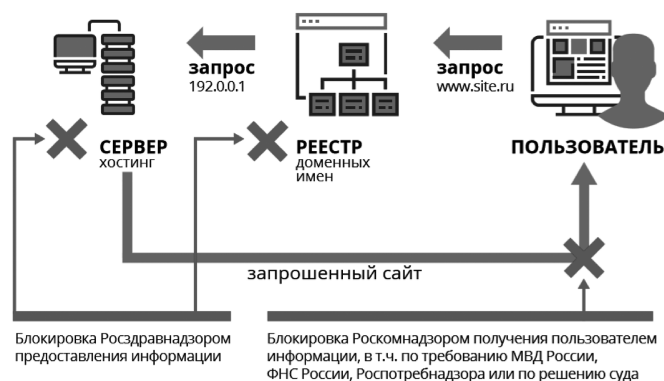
запрос
192.0.0.1

запрос
www.site.ru

СЕРВЕР
хостинг

РЕЕСТР
доменных имен

ПОЛЬЗОВАТЕЛЬ

запрошенный сайт

Блокировка Росздравнадзором предоставления информации

Блокировка Роскомнадзором получения пользователем информации, в т.ч. по требованию МВД России, ФНС России, Роспотребнадзора или по решению суда